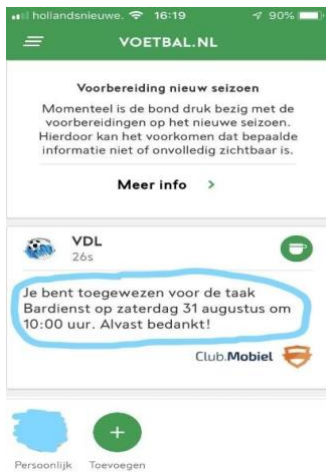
hollandsnieuwe. 16:19 90%

VOETBAL.NL

Voorbereiding nieuw seizoen

Momenteel is de bond druk bezig met de voorbereidingen op het nieuwe seizoen. Hierdoor kan het voorkomen dat bepaalde informatie niet of onvolledig zichtbaar is.

Meer info >

VDL
26s

Je bent toegewezen voor de taak Bardienst op zaterdag 31 augustus om 10:00 uur. Alvast bedankt!

Club.Mobiel

Persoonlijk Toevoegen